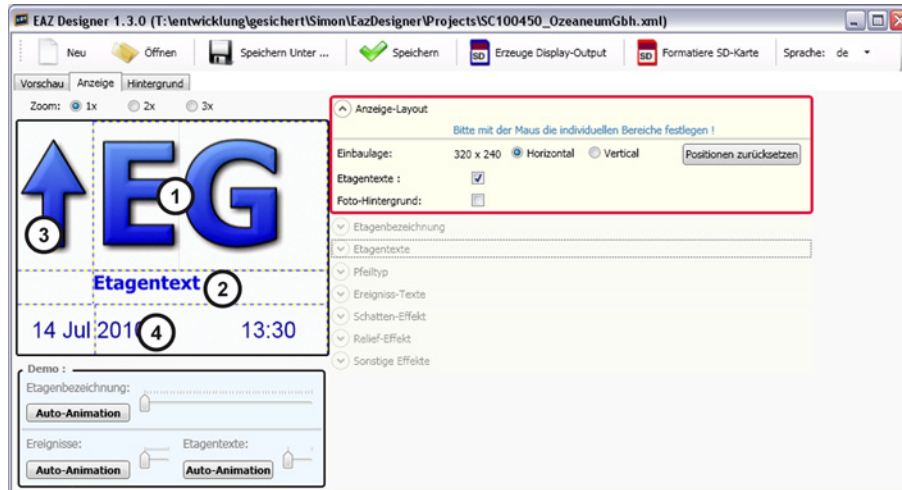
EAZ Designer 1.3.0 (T:\entwicklung\gesichert\Simon\EazDesigner\Projects\SC100450_OzeaneumGbh.xml)

Neu Öffnen Speichern Unter ... Speichern Erzeuge Display-Output Formatiere SD-Karte Sprache: de

Vorschau Anzeige Hintergrund

Zoom: 1x 2x 3x

EG
1
3
Etagentext 2
14 Jul 201 4 13:30

Demo :
Etagenbezeichnung:
Auto-Animation
Ereignisse: Etagentexte:
Auto-Animation Auto-Animation

Anzeige-Layout
Bitte mit der Maus die individuellen Bereiche festlegen !
Einbaulage: 320 x 240 Horizontal Vertical Positionen zurücksetzen
Etagentexte :
Foto-Hintergrund:

Etagenbezeichnung
Etagentexte
Pfeiltyp
Ereigniss-Texte
Schatten-Effekt
Relief-Effekt
Sonstige Effekte